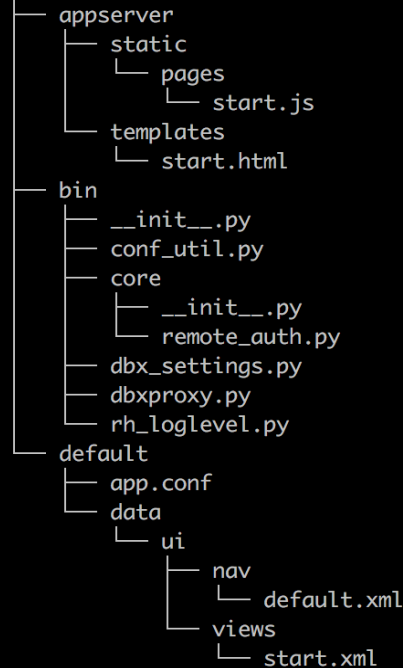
├── appserver
│   ├── static
│   │   └── pages
│   │       └── start.js
│   └── templates
│       └── start.html
├── bin
│   ├── __init__.py
│   ├── conf_util.py
│   ├── core
│   │   ├── __init__.py
│   │   └── remote_auth.py
│   ├── dbx_settings.py
│   ├── dbxproxy.py
│   └── rh_loglevel.py
└── default
    ├── app.conf
    └── data
        └── ui
            ├── nav
            │   └── default.xml
            └── views
                └── start.xml